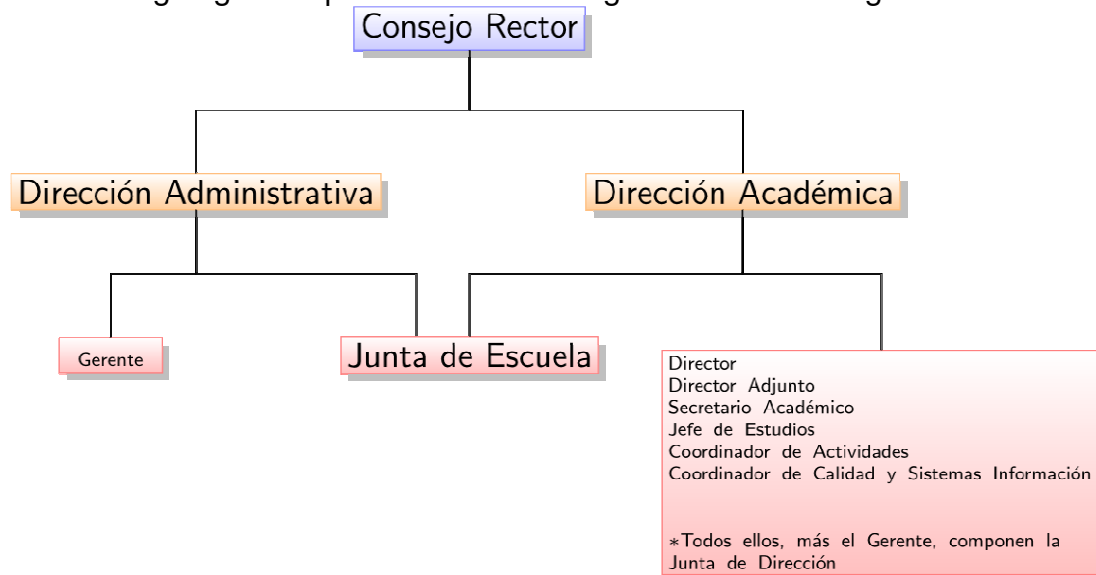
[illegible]

Consejo Rector

Dirección Administrativa

Dirección Académica

Gerente

Junta de Escuela

Director
Director Adjunto
Secretario Académico
Jefe de Estudios
Coordinador de Actividades
Coordinador de Calidad y Sistemas Información

∗Todos ellos, más el Gerente, componen la Junta de Dirección